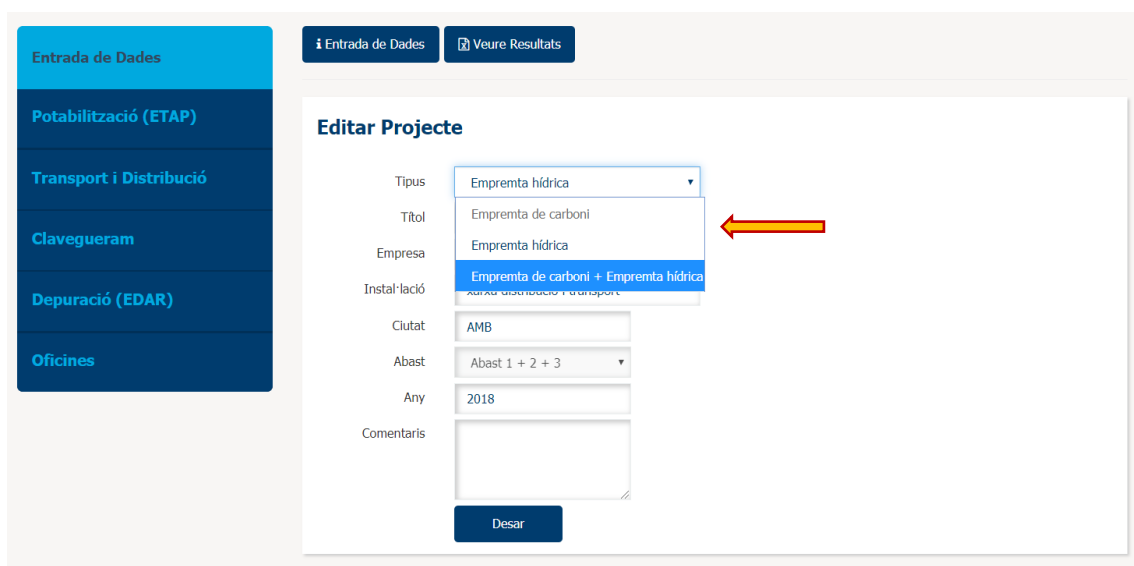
Entrada de Dades

Potabilització (ETAP)

Transport i Distribució

Clavegueram

Depuració (EDAR)

Oficines

Entrada de Dades

Veure Resultats

Editar Projecte

Tipus
Empremta hídrica

Empremta de carboni
Empremta hídrica
Empremta de carboni + Empremta hídrica

Títol

Empresa

Instal·lació
xarxa distribució i transport

Ciutat
AMB

Abast
Abast 1 + 2 + 3

Any
2018

Comentaris

Desar